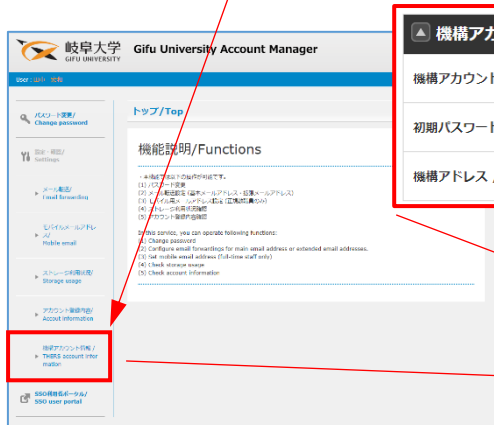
岐阜大学 GIFU UNIVERSITY Gifu University Account Manager

User : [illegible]

パスワード変更/ Change password

設定・確認/ Settings

メール転送/ Email forwarding

モバイルメールアドレス/ Mobile email

ストレージ利用状況/ Storage usage

アカウント登録内容/ Account information

機構アカウント情報 / THERS account information

SSO利用者ポータル/ SSO user portal

トップ/Top

機能説明/Functions

・本機能で以下の操作が可能です。
(1) パスワード変更
(2) メール転送設定（基本メールアドレス・拡張メールアドレス）
(3) モバイル用メールアドレス設定（正規職員のみ）
(4) ストレージ利用状況確認
(5) アカウント登録内容確認

In this service, you can operate following functions:
(1) Change password
(2) Configure email forwardings for main email address or extended email addresses.
(3) Set mobile email address (full-time staff only)
(4) Check storage usage
(5) Check account information

機構アカウ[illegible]

機構アカウント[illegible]

初期パスワード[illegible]

機構アドレス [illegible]